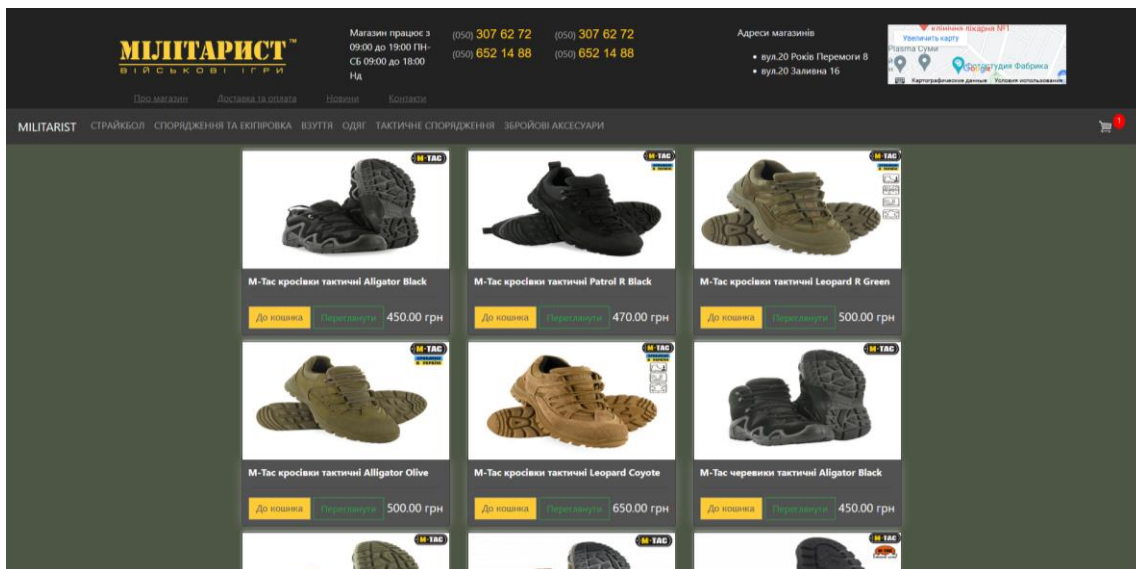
МІЛІТАРИСТ™
ВІЙСЬКОВІ ІГРИ

Про магазин Доставка та оплата Новини Контакти

Магазин працює з 09:00 до 19:00 ПН-СБ 09:00 до 18:00 Нд

(050) 307 62 72 (050) 652 14 88
(050) 307 62 72 (050) 652 14 88

Адреси магазинів
• вул.20 Років Перемоги 8
• вул.20 Залivна 16

Увеличить карту
Plasma Сумы
Фотостудия Фабрика
Картографические данные Условия использования

MILITARIST СТРАЙКБОЛ СПОРЯДЖЕННЯ ТА ЕКІПІРОВКА ВЗУТТЯ ОДЯГ ТАКТИЧНЕ СПОРЯДЖЕННЯ ЗБРОЙОВІ АКСЕСУАРИ

1

M-TAC
M-Tac кросівки тактичні Aligator Black
До кошика Переглянути 450.00 грн

M-TAC
M-Tac кросівки тактичні Patrol R Black
До кошика Переглянути 470.00 грн

M-TAC
M-Tac кросівки тактичні Leopard R Green
До кошика Переглянути 500.00 грн

M-TAC
M-Tac кросівки тактичні Alligator Olive
До кошика Переглянути 500.00 грн

M-TAC
M-Tac кросівки тактичні Leopard Coyote
До кошика Переглянути 650.00 грн

M-TAC
M-Tac черевики тактичні Aligator Black
До кошика Переглянути 450.00 грн

M-TAC
M-TAC